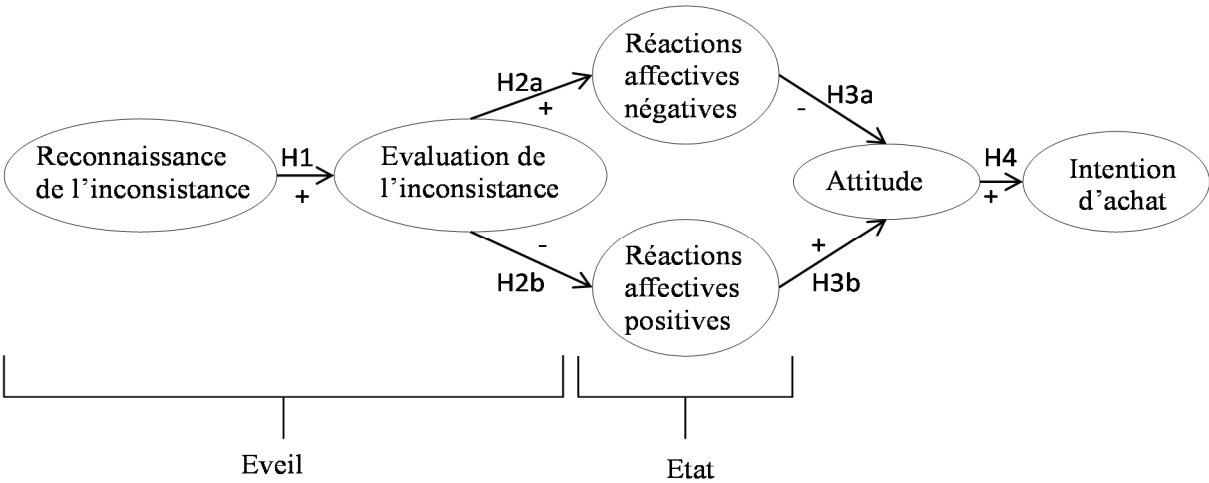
Reconnaissance de l'inconsistance

H1
+

Evaluation de l'inconsistance

H2a
+

Réactions affectives négatives

-
H3a

-
H2b

Réactions affectives positives

+
H3b

Attitude

H4
+

Intention d'achat

Eveil

Etat